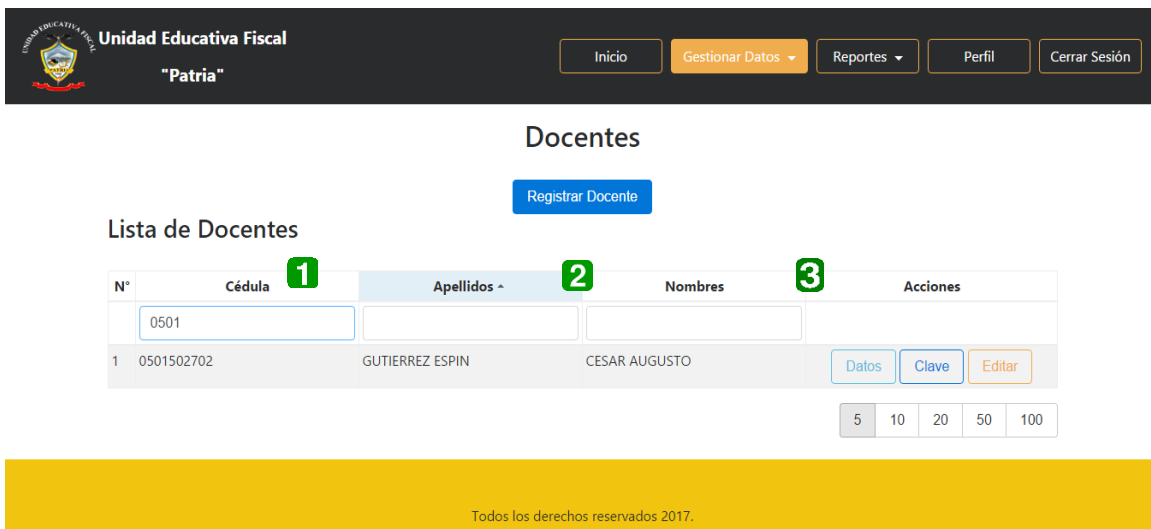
UNIDAD EDUCATIVA FISCAL

Unidad Educativa Fiscal
"Patria"

Inicio
Gestionar Datos
Reportes
Perfil
Cerrar Sesión

Docentes

Registrar Docente

Lista de Docentes

1
2
3

| N° | Cédula | Apellidos | Nombres | Acciones |
|---|---|---|---|---|
| | 0501 | | | |
| 1 | 0501502702 | GUTIERREZ ESPIN | CESAR AUGUSTO | Datos Clave Editar |

5 10 20 50 100

Todos los derechos reservados 2017.